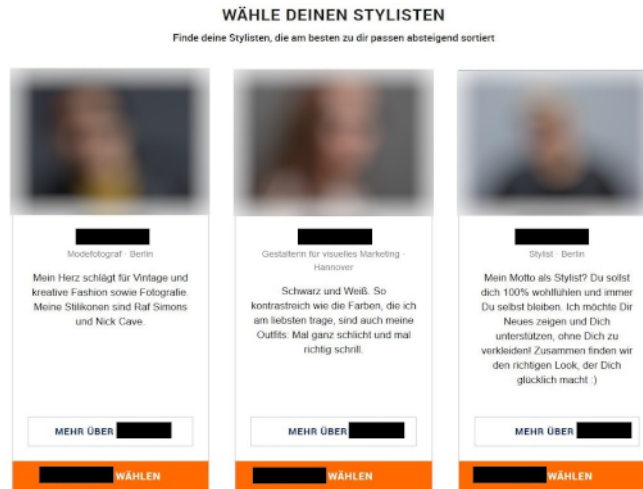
WÄHLE DEINEN STYLISTEN

Finde deine Stylisten, die am besten zu dir passen absteigend sortiert

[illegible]
Modefotograf · Berlin
Mein Herz schlägt für Vintage und kreative Fashion sowie Fotografie. Meine Stilikonen sind Raf Simons und Nick Cave.
MEHR ÜBER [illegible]
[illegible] WÄHLEN

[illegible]
Gestalterin für visuelles Marketing · Hannover
Schwarz und Weiß. So kontrastreich wie die Farben, die ich am liebsten trage, sind auch meine Outfits: Mal ganz schlicht und mal richtig schrill.
MEHR ÜBER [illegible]
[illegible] WÄHLEN

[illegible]
Stylist · Berlin
Mein Motto als Stylist? Du sollst dich 100% wohlfühlen und immer Du selbst bleiben. Ich möchte Dir Neues zeigen und Dich unterstützen, ohne Dich zu verkleiden! Zusammen finden wir den richtigen Look, der Dich glücklich macht :)
MEHR ÜBER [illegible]
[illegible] WÄHLEN